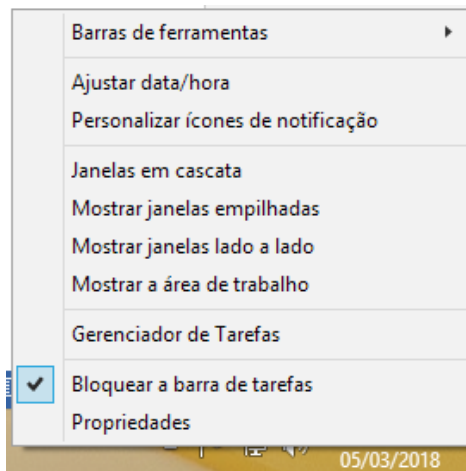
Barras de ferramentas

Ajustar data/hora
Personalizar ícones de notificação

Janelas em cascata
Mostrar janelas empilhadas
Mostrar janelas lado a lado
Mostrar a área de trabalho

Gerenciador de Tarefas

Bloquear a barra de tarefas
Propriedades

05/03/2018